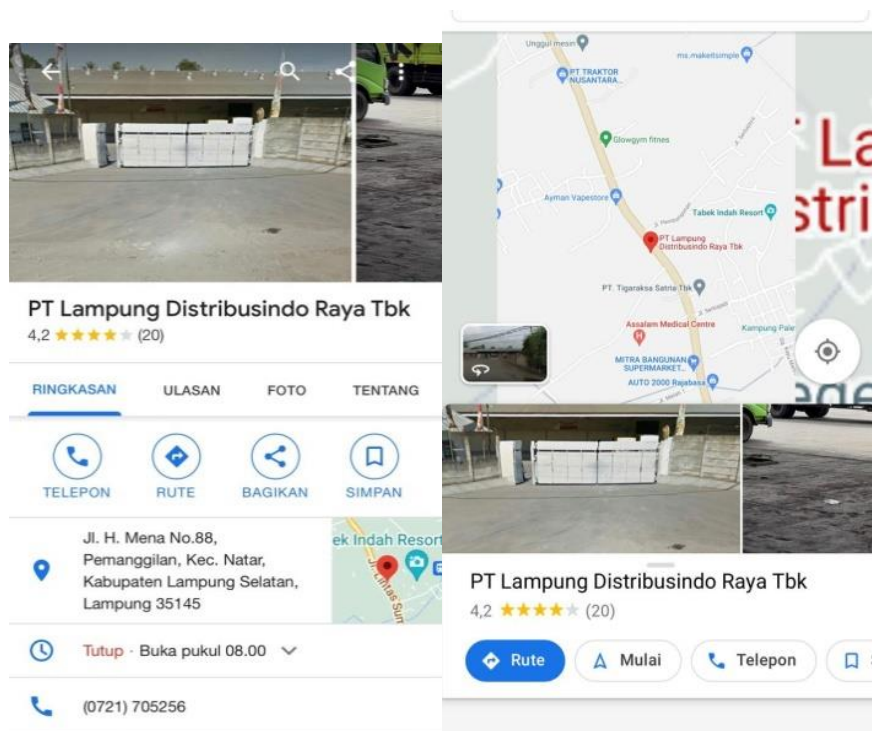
PT Lampung Distribusindo Raya Tbk
4,2 ★★★★★ (20)

RINGKASAN ULASAN FOTO TENTANG

TELEPON RUTE BAGIKAN SIMPAN

Jl. H. Mena No.88, Pemanggilan, Kec. Natar, Kabupaten Lampung Selatan, Lampung 35145

ek Indah Resort

Tutup · Buka pukul 08.00

(0721) 705256

Unggul mesin
ms.makettsimple
PT TRAKTOR NUSANTARA...
Glowgym fitnes
Ayman Vapestore
Tabek Indah Resort
PT Lampung Distribusindo Raya Tbk
PT. Tigaraksa Satria Tbk
Assalam Medical Centre
Kampung Pale
MITRA BANGUNAN SUPERMARKET...
AUTO 2000 Rajabasa

La
stri

PT Lampung Distribusindo Raya Tbk
4,2 ★★★★★ (20)

Rute Mulai Telepon